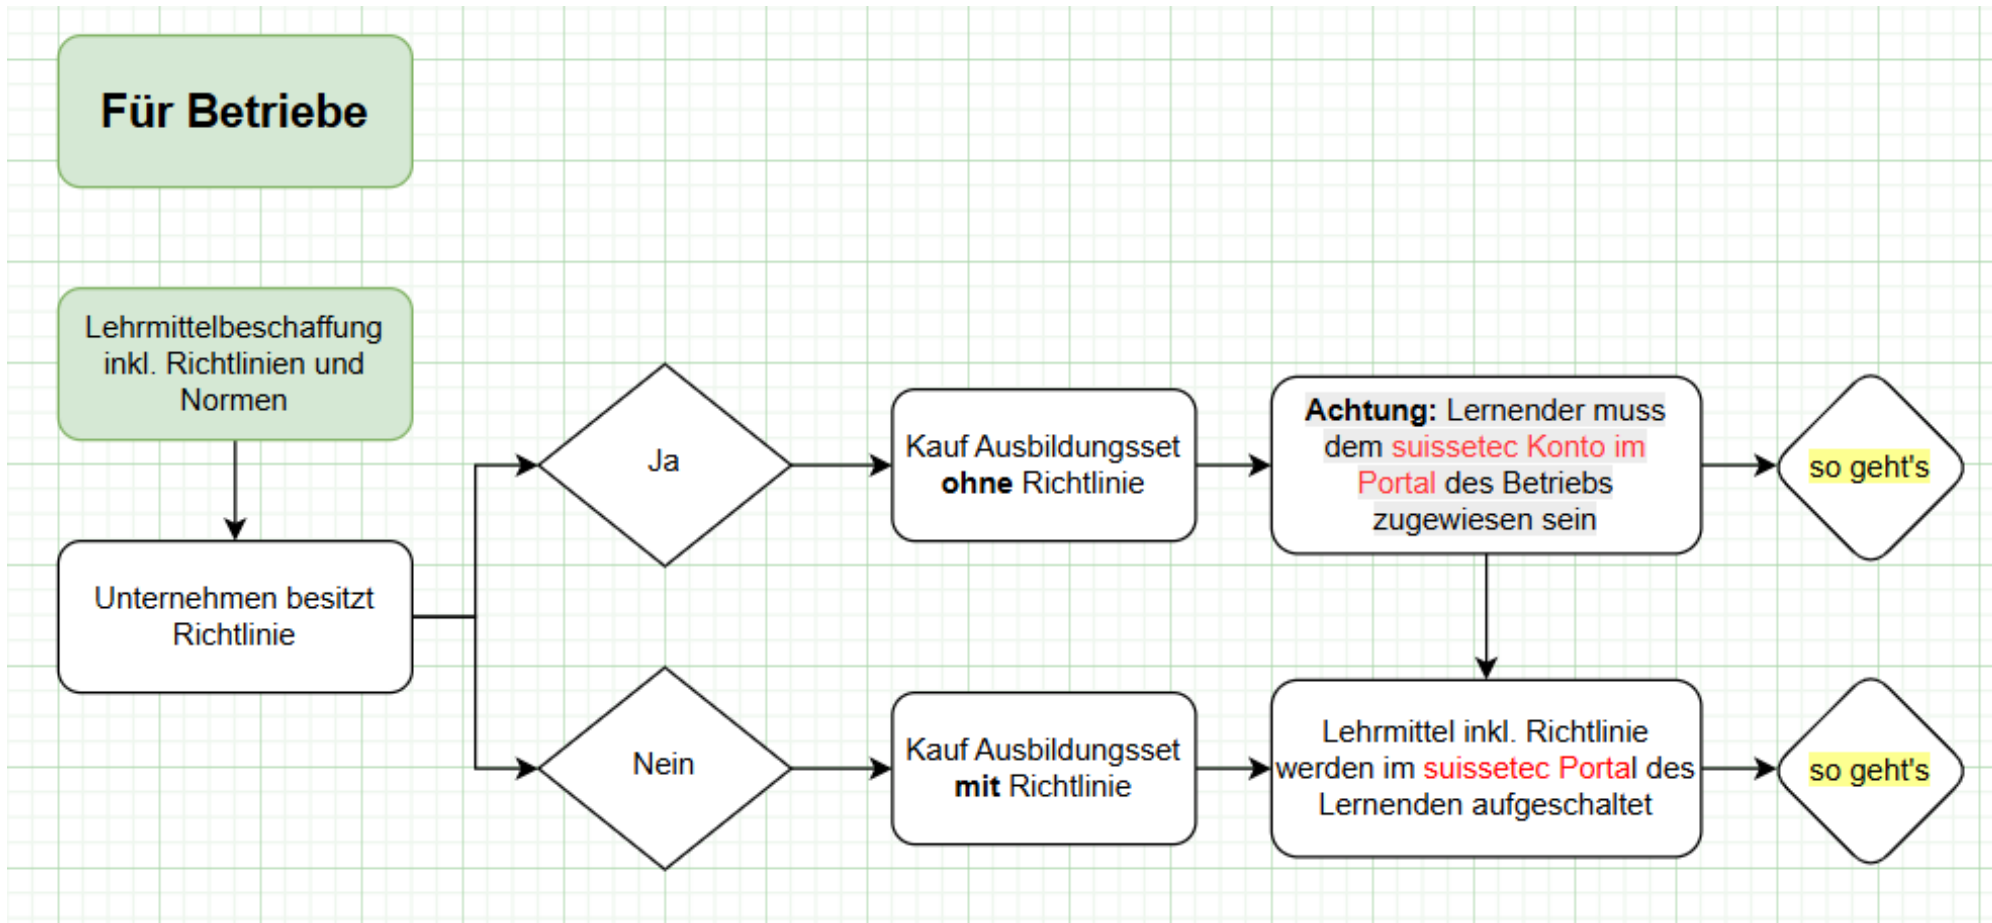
Für Betriebe

Lehrmittelbeschaffung inkl. Richtlinien und Normen

Unternehmen besitzt Richtlinie

Ja

Kauf Ausbildungsset **ohne** Richtlinie

**Achtung:** Lernender muss dem suissetec Konto im Portal des Betriebs zugewiesen sein

so geht's

Nein

Kauf Ausbildungsset **mit** Richtlinie

Lehrmittel inkl. Richtlinie werden im suissetec Portal des Lernenden aufgeschaltet

so geht's